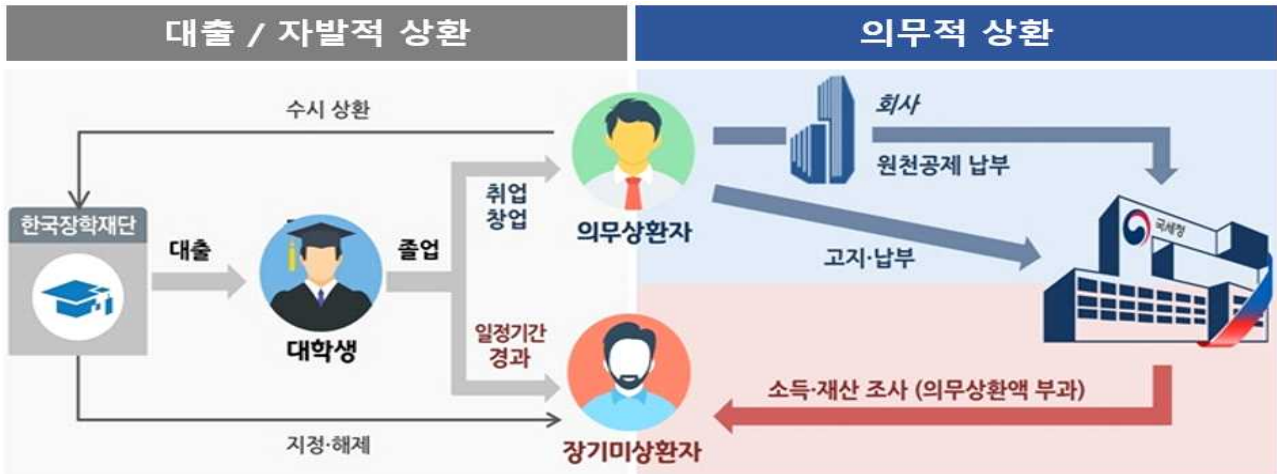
대출 / 자발적 상환

의무적 상환

수시 상환

한국장학재단

대출

대학생

졸업

취업
창업

일정기간
경과

의무상환자

장기미상환자

지정·해제

회사

원천공제 납부

고지·납부

국세청

소득·재산 조사 (의무상환액 부과)